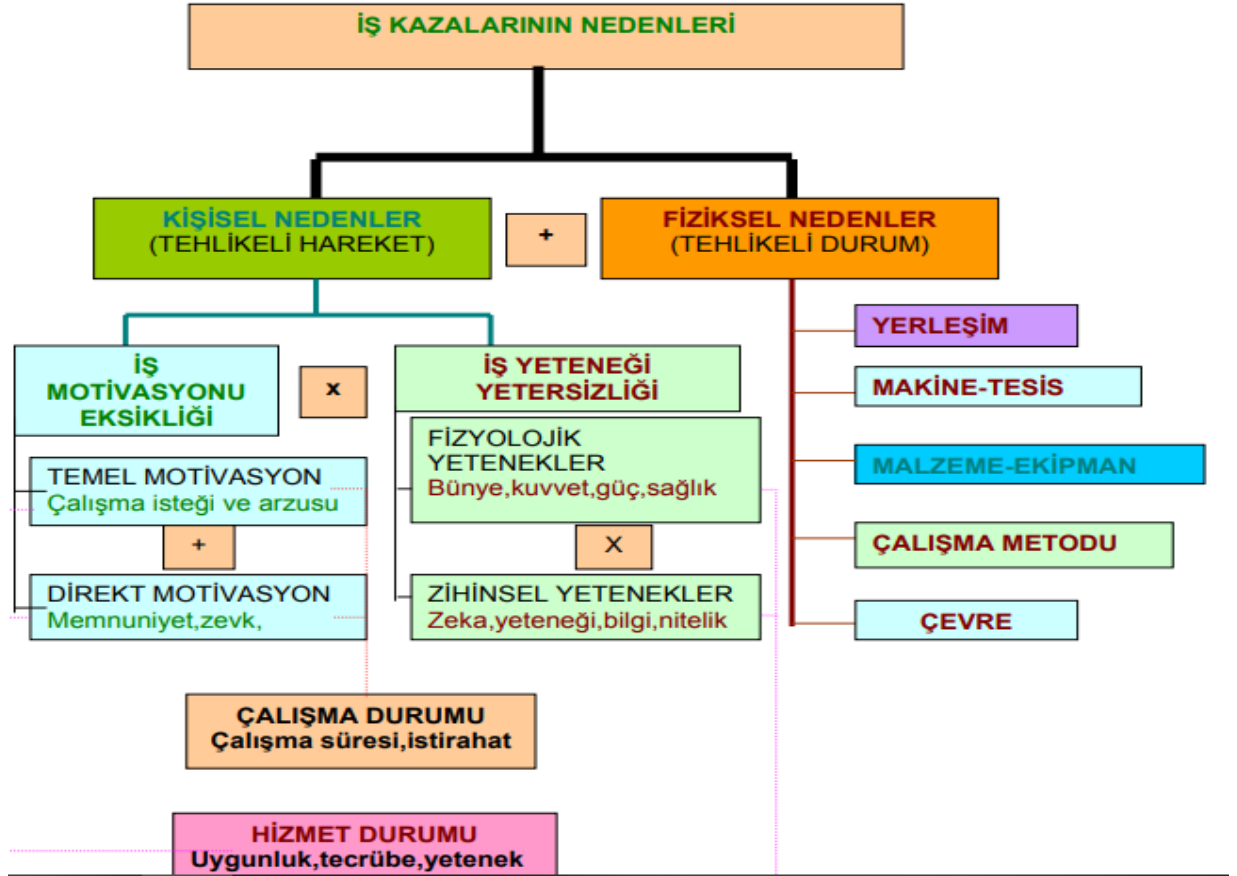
İŞ KAZALARININ NEDENLERİ

KİŞİSEL NEDENLER
(TEHLİKELİ HAREKET)

+

FİZİKSEL NEDENLER
(TEHLİKELİ DURUM)

YERLEŞİM

MAKİNE-TESİS

MALZEME-EKİPMAN

ÇALIŞMA METODU

ÇEVRE

İŞ MOTİVASYONU EKSİKLİĞİ

x

İŞ YETENEĞİ YETERSİZLİĞİ

TEMEL MOTİVASYON
Çalışma isteği ve arzusu

+

DİREKT MOTİVASYON
Memnuniyet,zevk,

FİZYOLOJİK YETENEKLER
Bünye,kuvvet,güç,sağlık

X

ZİHİNSEL YETENEKLER
Zeka,yeteneği,bilgi,nitelik

ÇALIŞMA DURUMU
Çalışma süresi,istirahat

HİZMET DURUMU
Uygunluk,tecrübe,yetenek